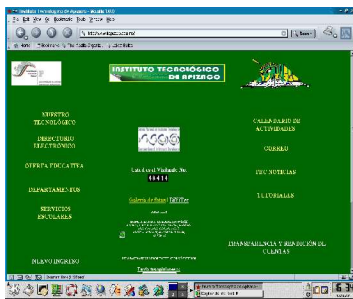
Instituto Tecnológico de Apizaco - Mozilla Firefox

INSTITUTO TECNOLÓGICO DE APIZACO

NUESTRO TECNOLÓGICO

DIRECTORIO ELECTRÓNICO

OFERTA EDUCATIVA

DEPARTAMENTOS

SERVICIOS ESCOLARES

NUEVO INGRESO

CALENDARIO DE ACTIVIDADES

CORREO

TEC NOTICIAS

TUTORIALES

TRANSPARENCIA Y RENDICIÓN DE CUENTAS

Galería de fotos | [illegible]

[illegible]